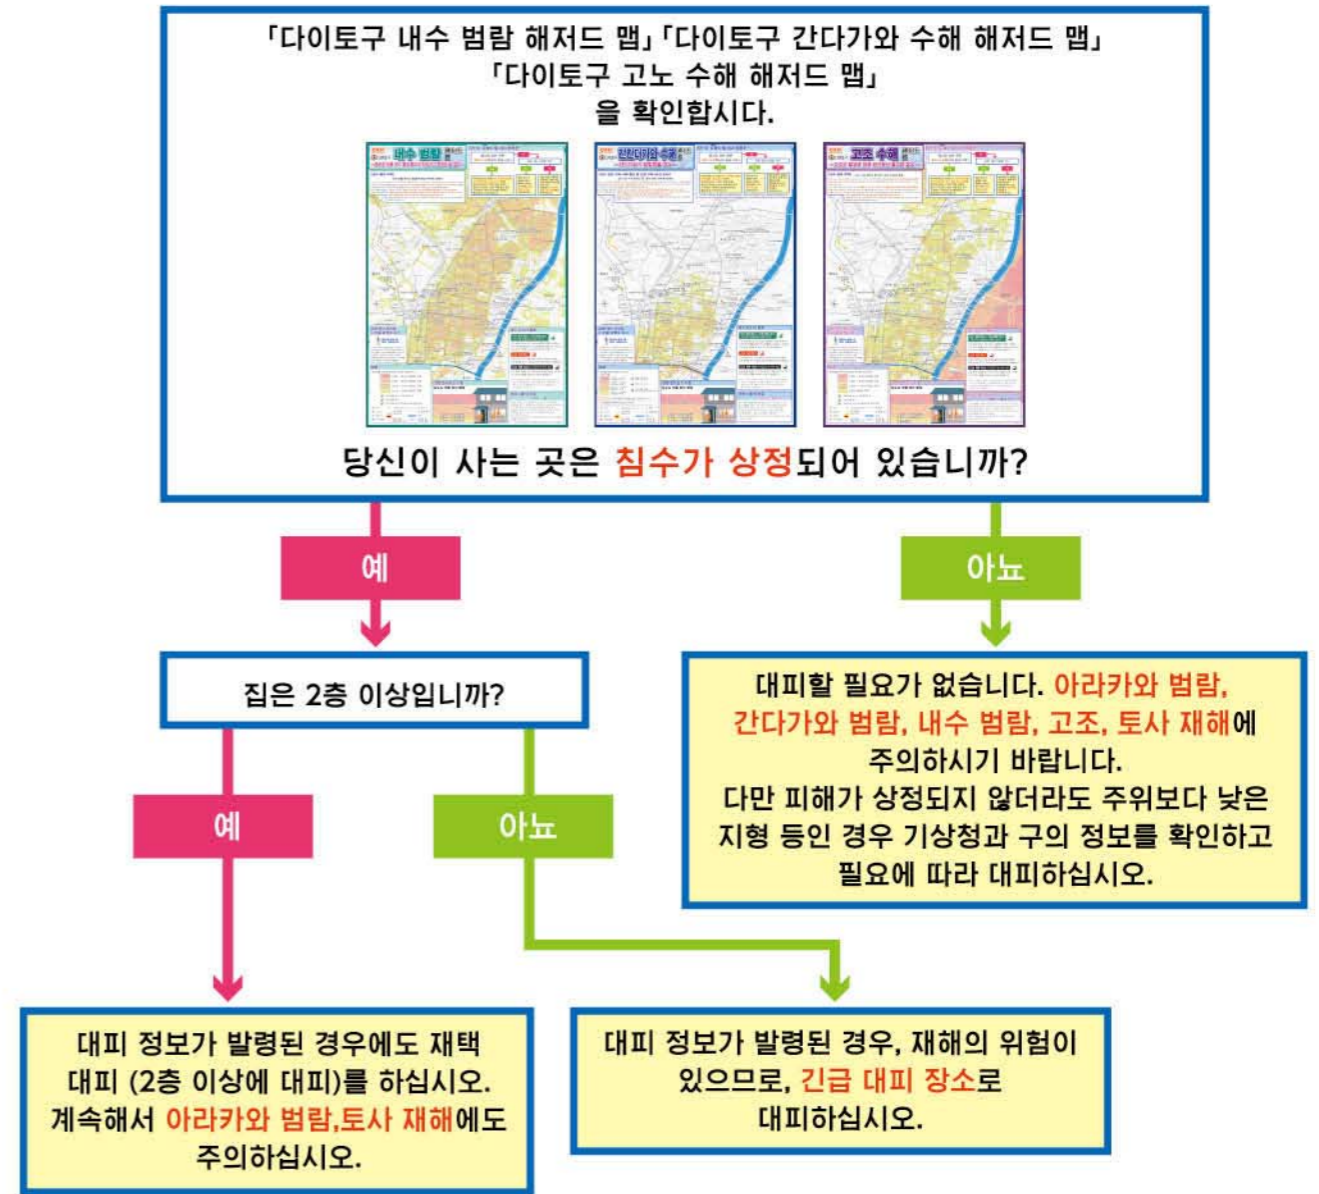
「다이토구 내수 범람 해저드 맵」「다이토구 간다가와 수해 해저드 맵」
「다이토구 고노 수해 해저드 맵」
을 확인합시다.

내수 범람

간다가와 수해

고조 수해

당신이 사는 곳은 침수가 상정되어 있습니까?

예

아뇨

집은 2층 이상입니까?

대피할 필요가 없습니다. 아라카와 범람, 간다가와 범람, 내수 범람, 고조, 토사 재해에 주의하시기 바랍니다.
다만 피해가 상정되지 않더라도 주위보다 낮은 지형 등인 경우 기상청과 구의 정보를 확인하고 필요에 따라 대피하십시오.

예

아뇨

대피 정보가 발령된 경우에도 재택 대피 (2층 이상에 대피)를 하십시오.
계속해서 아라카와 범람,토사 재해에도 주의하십시오.

대피 정보가 발령된 경우, 재해의 위험이 있으므로, 긴급 대피 장소로 대피하십시오.